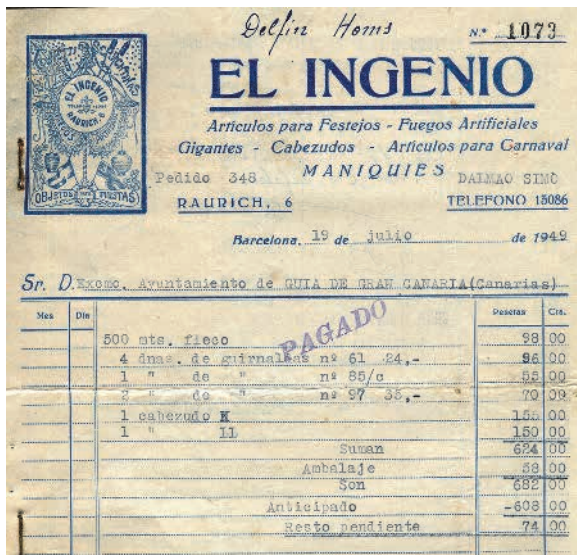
Delfin Homs
Nº 1073

EL INGENIO
RAURICH 6
OBJETOS PARA FIESTAS

EL INGENIO

Articulos para Festejos - Fuegos Artificiales
Gigantes - Cabezudos - Articulos para Carnaval
MANIQUIES

Pedido 348 DALMAO SIMÓ

RAURICH, 6 TELEFONO 15086

Barcelona, 19 de julio de 1949

Sr. D. Excmo. Ayuntamiento de GUIA DE GRAN CANARIA (Canarias)

PAGADO

| Mes | Dia | | Pesetas | Cts. |
|---|---|---|---|---|
| | | 500 mts. fleco | 98 | 00 |
| | | 4 dnas. de guirnaldas nº 61 24,- | 96 | 00 |
| | | 1 " de " nº 85/c | 55 | 00 |
| | | 2 " de " nº 97 35,- | 70 | 00 |
| | | 1 cabezudo K | 155 | 00 |
| | | 1 " 11 | 150 | 00 |
| | | Suman | 624 | 00 |
| | | Ambalaje | 58 | 00 |
| | | Son | 682 | 00 |
| | | Anticipado | -608 | 00 |
| | | Resto pendiente | 74 | 00 |